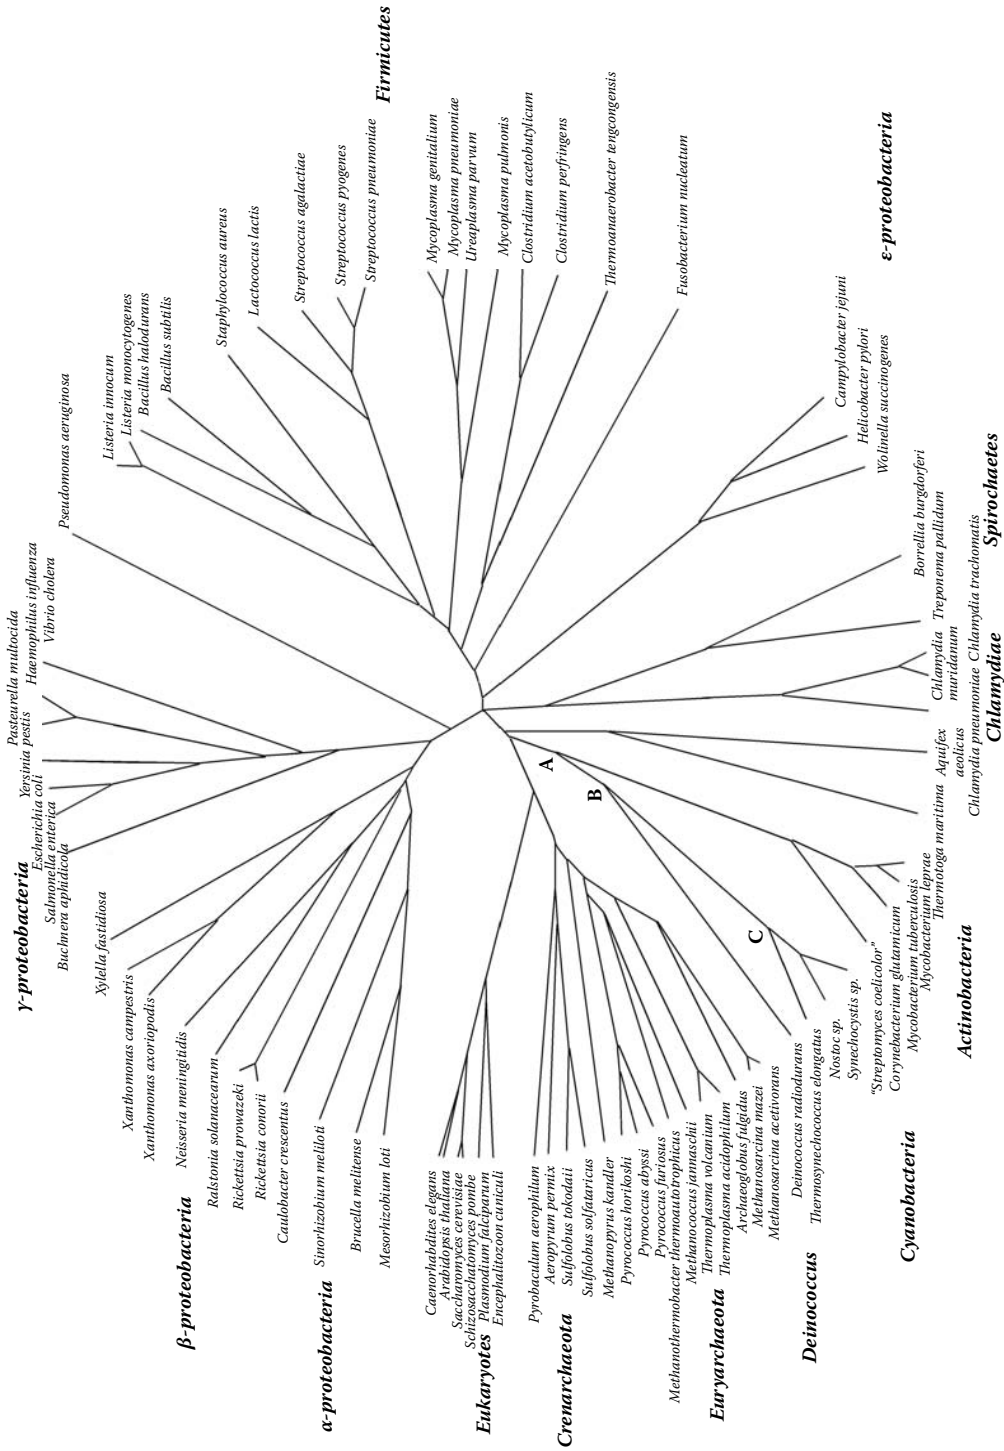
Firmicutes
Mycoplasma genitalium
Mycoplasma pneumoniae
Ureaplasma parvum
Mycoplasma pulmonis
Clostridium acetobutylicum
Clostridium perfringens
Thermoanaerobacter tengcongensis
Fusobacterium nucleatum
Staphylococcus aureus
Lactococcus lactis
Streptococcus agalactiae
Streptococcus pyogenes
Streptococcus pneumoniae
Listeria innocum
Listeria monocytogenes
Bacillus halodurans
Bacillus subtilis
Pseudomonas aeruginosa
ε-proteobacteria
Campylobacter jejuni
Helicobacter pylori
Wolinella succinogenes
Spirochaetes
Borrellia burgdorferi
Treponema pallidum
Chlamydia trachomatis
Chlamydia muridanum
Chlamydia pneumoniae
Chlamydiae
Aquifex aeolicus
Thermotoga maritima
Pasteurella multocida
Haemophilus influenza
Vibrio cholera
Yersinia pestis
Escherichia coli
Salmonella enterica
Buchnera aphidicola
γ-proteobacteria
Xylella fastidiosa
Xanthomonas campestris
Xanthomonas axoriopodis
Neisseria meningitidis
Ralstonia solanacearum
Rickettsia prowazeki
Rickettsia conorii
Caulobacter crescentus
β-proteobacteria
Sinorhizobium meliloti
Brucella melitense
Mesorhizobium loti
α-proteobacteria
A
B
C
Mycobacterium leprae
Mycobacterium tuberculosis
Corynebacterium glutamicum
"Streptomyces coelicolor"
Actinobacteria
Synechocystis sp.
Nostoc sp.
Thermosynechococcus elongatus
Deinococcus radiodurans
Cyanobacteria
Deinococcus
Caenorhabdites elegans
Arabidopsis thaliana
Saccharomyces cerevisiae
Schizosaccharomyces pombe
Plasmodium falciparum
Encephalitozoon cuniculi
Eukaryotes
Pyrobaculum aerophilum
Aeropyrum permix
Sulfolobus tokodaii
Sulfolobus solfataricus
Crenarchaeota
Methanopyrus kandler
Pyrococcus horikoshi
Pyrococcus abyssi
Pyrococcus furiosus
Methanothermobacter thermoautotrophicus
Methanococcus jannaschii
Thermoplasma volcanium
Thermoplasma acidophilum
Archaeoglobus fulgidus
Methanosarcina mazei
Methanosarcina acetivorans
Euryarchaeota